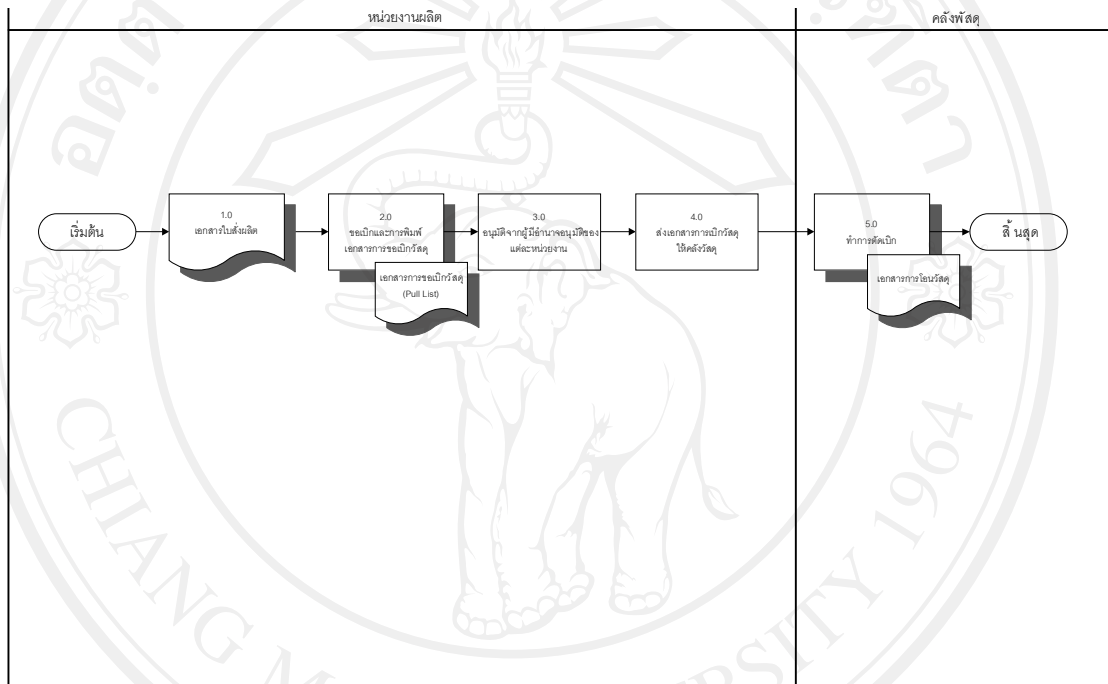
หน่วยงานผลิต

คลังพัสดุ

เริ่มต้น

1.0
เอกสารใบสั่งผลิต

2.0
ขอเบิกและการพิมพ์เอกสารการขอเบิกวัสดุ

เอกสารการขอเบิกวัสดุ (Pull List)

3.0
อนุมัติจากผู้มีอำนาจอนุมัติของแต่ละหน่วยงาน

4.0
ส่งเอกสารการเบิกวัสดุให้คลังวัสดุ

5.0
ทำการตัดเบิก

เอกสารการโอนวัสดุ

สิ้นสุด

CHIANG MAI UNIVERSITY 1964